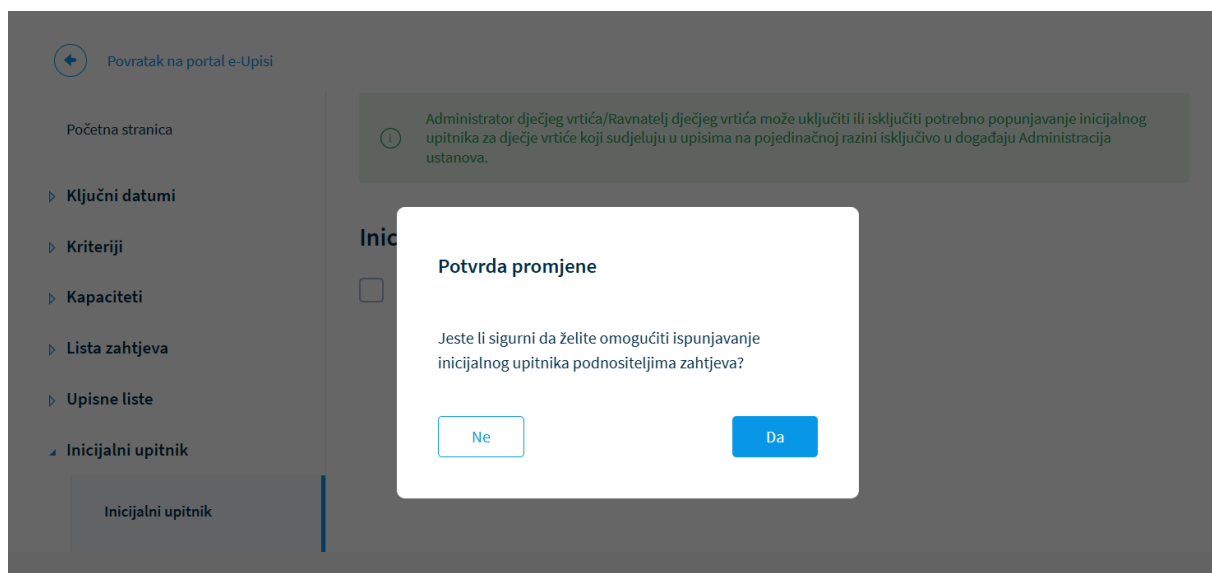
Povratak na portal e-Upisi

Početna stranica

Ključni datumi

Kriteriji

Kapaciteti

Lista zahtjeva

Upisne liste

Inicijalni upitnik

Inicijalni upitnik

Administrator dječjeg vrtića/Ravnatelj dječjeg vrtića može uključiti ili isključiti potrebno popunjavanje inicijalnog upitnika za dječje vrtiće koji sudjeluju u upisima na pojedinačnoj razini isključivo u događaju Administracija ustanova.

Inic

Potvrda promjene

Jeste li sigurni da želite omogućiti ispunjavanje inicijalnog upitnika podnositeljima zahtjeva?

Ne

Da